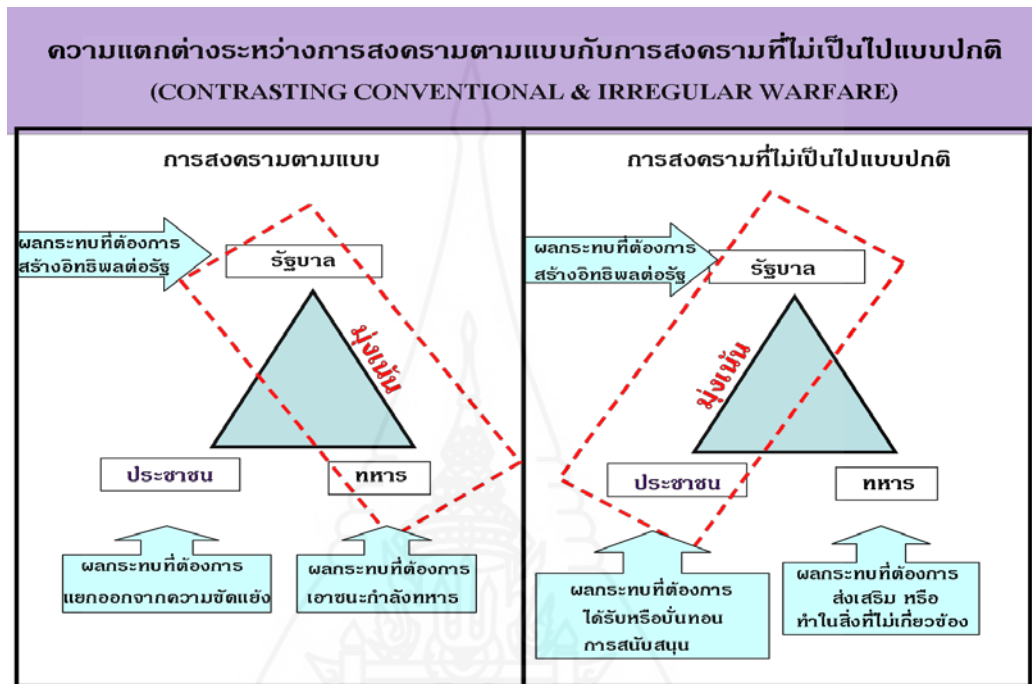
ความแตกต่างระหว่างการสงครามตามแบบกับการสงครามที่ไม่เป็นไปแบบปกติ
(CONTRASTING CONVENTIONAL & IRREGULAR WARFARE)

การสงครามตามแบบ

ผลกระทบที่ต้องการ สร้างอิทธิพลต่อรัฐ

รัฐบาล

มุ่งเน้น

ประชาชน

ทหาร

ผลกระทบที่ต้องการ แยกออกจากความขัดแย้ง

ผลกระทบที่ต้องการ เอาชนะกำลังทหาร

การสงครามที่ไม่เป็นไปแบบปกติ

ผลกระทบที่ต้องการ สร้างอิทธิพลต่อรัฐ

รัฐบาล

มุ่งเน้น

ประชาชน

ทหาร

ผลกระทบที่ต้องการ ได้รับหรือบั่นทอน การสนับสนุน

ผลกระทบที่ต้องการ ส่งเสริม หรือ ทำในสิ่งที่ไม่เกี่ยวข้อง